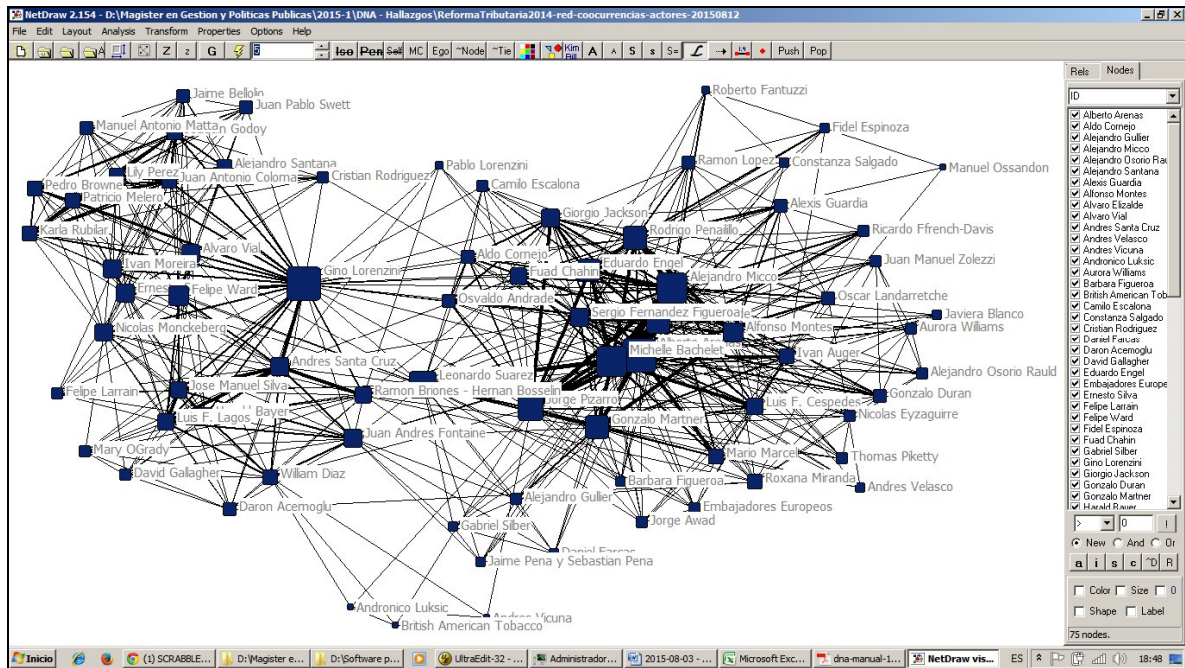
NetDraw 2.154 - D:\Magister en Gestion y Politicas Publicas\2015-1\DNA - Hallazgos\ReformaTributaria2014-red-coocurrencias-actores-20150812

File Edit Layout Analysis Transform Properties Options Help

Z z G Iso Pen Sel MC Ego ~Node ~Tie Kim A A S s S= Push Pop

Jaime Bellolio
Juan Pablo Swett
Manuel Antonio Matta
Godoy
Alejandro Santana
Lily Perez
Juan Antonio Coloma
Cristian Rodriguez
Pablo Lorenzini
Pedro Browne
Patricio Melero
Karla Rubilar
Ivan Moreira
Alvaro Vial
Ernesto Silva
Felipe Ward
Gino Lorenzini
Camilo Escalona
Giorgio Jackson
Aldo Cornejo
Fuad Chahin
Eduardo Engel
Rodrigo Penailillo
Osvaldo Andrade
Nicolas Monckeberg
Sergio Fernandez Figueroa
Alberto Arenas
Michelle Bachelet
Andres Santa Cruz
Leonardo Suarez
Jose Manuel Silva
Ramon Briones - Hernan Bosselin
Jorge Pizarro
Felipe Larrain
Luis F. Lagos
Harald Bayer
Juan Andres Fontaine
Gonzalo Martner
Mary OGrady
David Gallagher
William Diaz
Daron Acemoglu
Alejandro Gullier
Gabriel Silber
Daniel Farcas
Jaime Pena y Sebastian Pena
Andronico Luksic
Andres Vicuna
British American Tobacco
Roberto Fantuzzi
Fidel Espinoza
Ramon Lopez
Constanza Salgado
Manuel Ossandon
Alexis Guardia
Ricardo Ffrench-Davis
Juan Manuel Zolezzi
Alejandro Micco
Oscar Landarretche
Javiera Blanco
Alfonso Montes
Aurora Williams
Ivan Auger
Alejandro Osorio Rauld
Gonzalo Duran
Luis F. Cespedes
Nicolas Eyzaguirre
Mario Marcel
Thomas Piketty
Roxana Miranda
Andres Velasco
Barbara Figueroa
Embajadores Europeos
Jorge Awad

Rels Nodes
ID
Alberto Arenas
Aldo Cornejo
Alejandro Gullier
Alejandro Micco
Alejandro Osorio Rau
Alejandro Santana
Alexis Guardia
Alfonso Montes
Alvaro Elizalde
Alvaro Vial
Andres Santa Cruz
Andres Velasco
Andres Vicuna
Andronico Luksic
Aurora Williams
Barbara Figueroa
British American Tob
Camilo Escalona
Constanza Salgado
Cristian Rodriguez
Daniel Farcas
Daron Acemoglu
David Gallagher
Eduardo Engel
Embajadores Europe
Ernesto Silva
Felipe Larrain
Felipe Ward
Fidel Espinoza
Fuad Chahin
Gabriel Silber
Gino Lorenzini
Giorgio Jackson
Gonzalo Duran
Gonzalo Martner
Harald Bauer
0
New And Or
a i s c ^D R
Color Size 0
Shape Label
75 nodes.

Inicio (1) SCRABBLE... D:\Magister e... D:\Software p... UltraEdit-32 - ... Administrador... 2015-08-03 - ... Microsoft Exc... dna-manual-1... NetDraw vis... ES 18:48